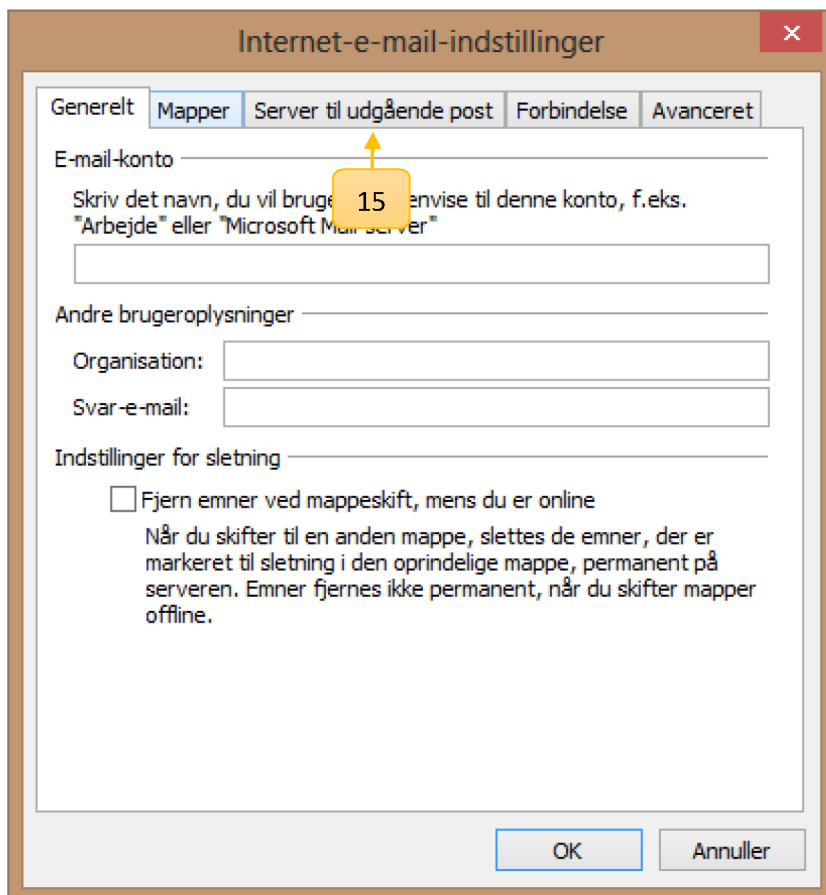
Internet-e-mail-indstillinger

×

Generelt | Mapper | Server til udgående post | Forbindelse | Avanceret

E-mail-konto

Skriv det navn, du vil bruge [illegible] henvise til denne konto, f.eks. "Arbejde" eller "Microsoft Ma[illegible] server"

15

Andre brugeroplysninger

Organisation:

Svar-e-mail:

Indstillinger for sletning

Fjern emner ved mappeskift, mens du er online

Når du skifter til en anden mappe, slettes de emner, der er markeret til sletning i den oprindelige mappe, permanent på serveren. Emner fjernes ikke permanent, når du skifter mapper offline.

OK

Annuller